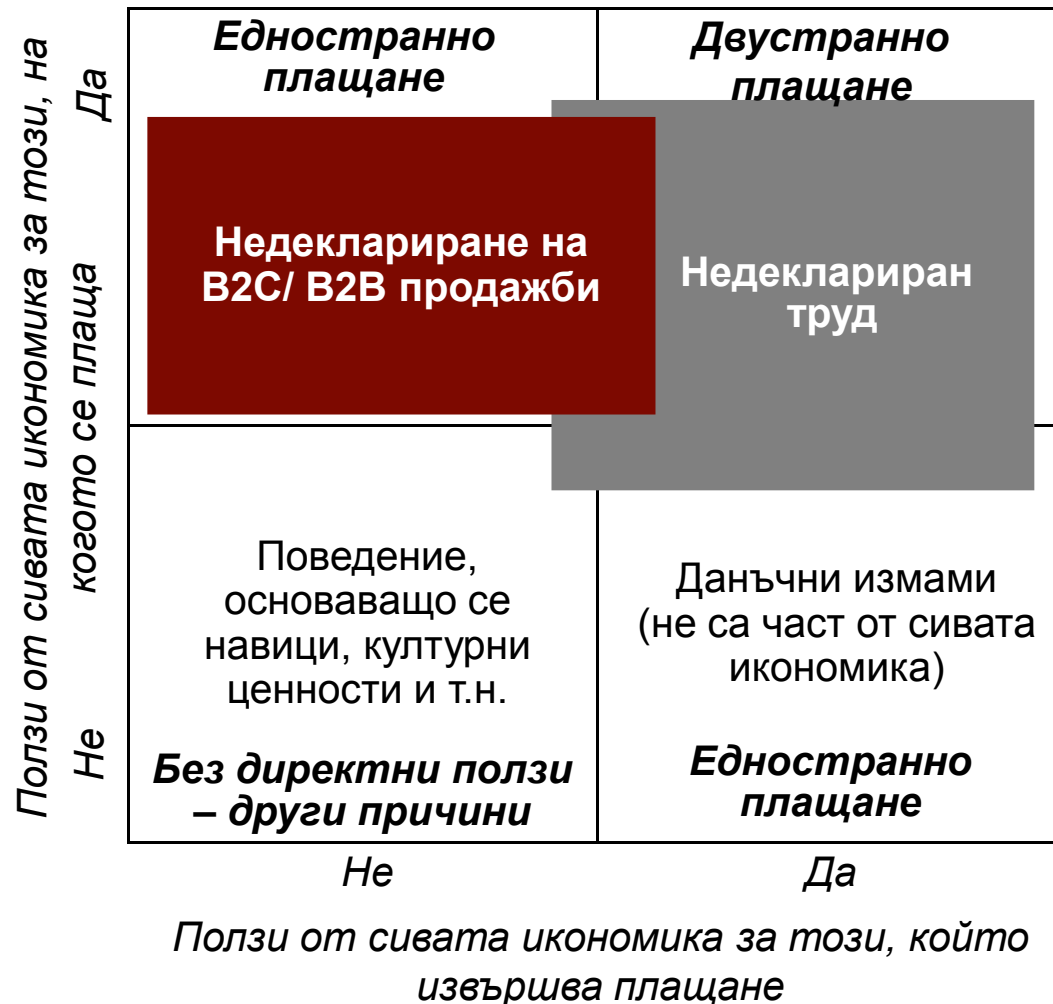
Ползи от сивата икономика за този, на когото се плаща

Да

Не

Едностранно плащане

Двустранно плащане

Недеклариране на B2C/ B2B продажби

Недеклариран труд

Поведение, основаващо се навици, културни ценности и т.н.

Данъчни измами (не са част от сивата икономика)

Без директни ползи – други причини

Едностранно плащане

Не

Да

Ползи от сивата икономика за този, който извършва плащане